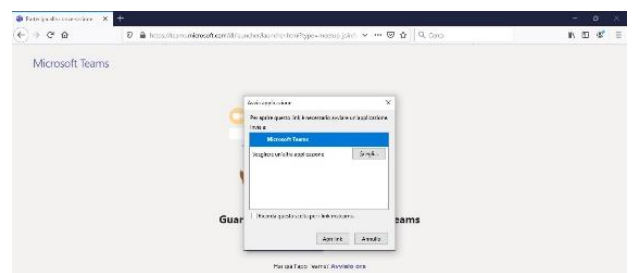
Partecipa alla conversazione ×

https://teams.microsoft.com/dl/launcher/launcher.html?type=meetup-join&...

Cerca

Microsoft Teams

Avvia applicazione ×

Per aprire questo link è necessario avviare un'applicazione.

Invia a

Microsoft Teams

Scegliere un'altra applicazione Sfoglia...

Ricorda questa scelta per i link msteams

Apri link Annulla

Guar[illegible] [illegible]eams

Non hai l'app Teams? Avvialo ora